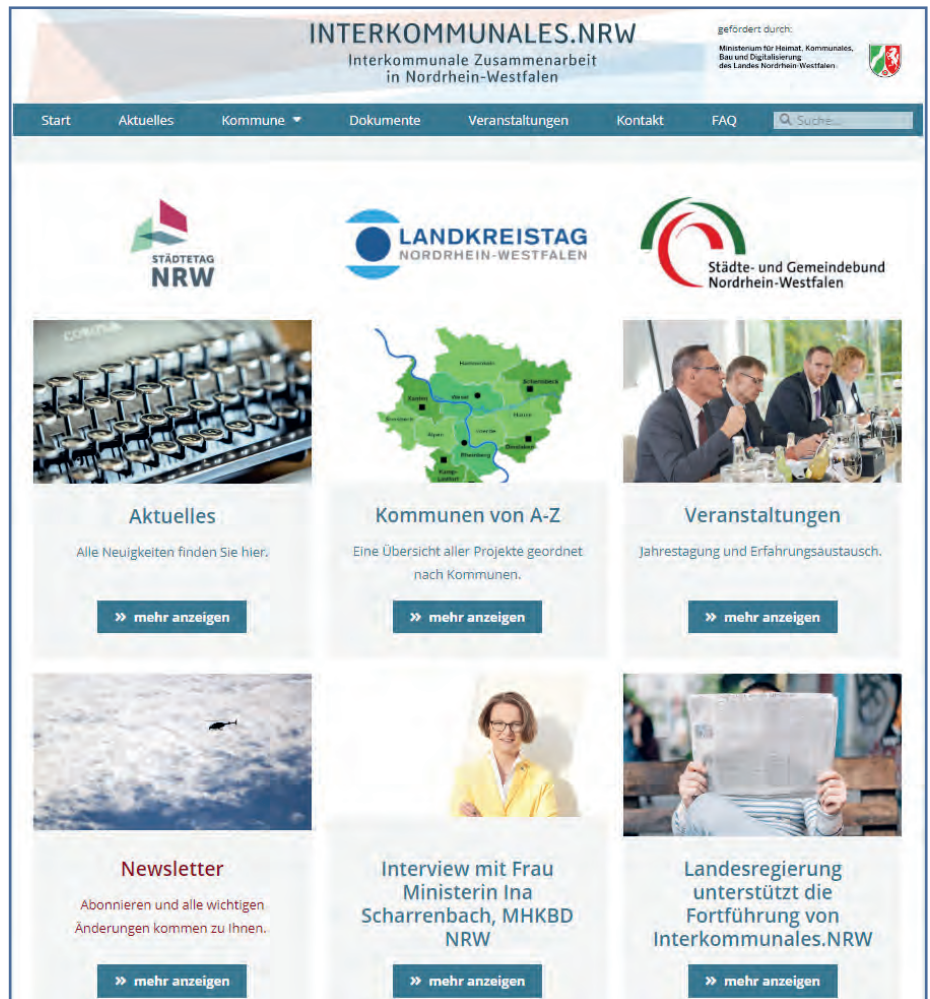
INTERKOMMUNALES.NRW
Interkommunale Zusammenarbeit in Nordrhein-Westfalen

gefördert durch:
Ministerium für Heimat, Kommunales, Bau und Digitalisierung des Landes Nordrhein-Westfalen

Start Aktuelles Kommune Dokumente Veranstaltungen Kontakt FAQ Suche...

STÄDTETAG NRW

LANDKREISTAG NORDRHEIN-WESTFALEN

Städte- und Gemeindebund Nordrhein-Westfalen

Aktuelles
Alle Neuigkeiten finden Sie hier.
» mehr anzeigen

Kommunen von A-Z
Eine Übersicht aller Projekte geordnet nach Kommunen.
» mehr anzeigen

Veranstaltungen
Jahrestagung und Erfahrungsaustausch.
» mehr anzeigen

Newsletter
Abonnieren und alle wichtigen Änderungen kommen zu Ihnen.
» mehr anzeigen

Interview mit Frau Ministerin Ina Scharrenbach, MHKBD NRW
» mehr anzeigen

Landesregierung unterstützt die Fortführung von Interkommunales.NRW
» mehr anzeigen